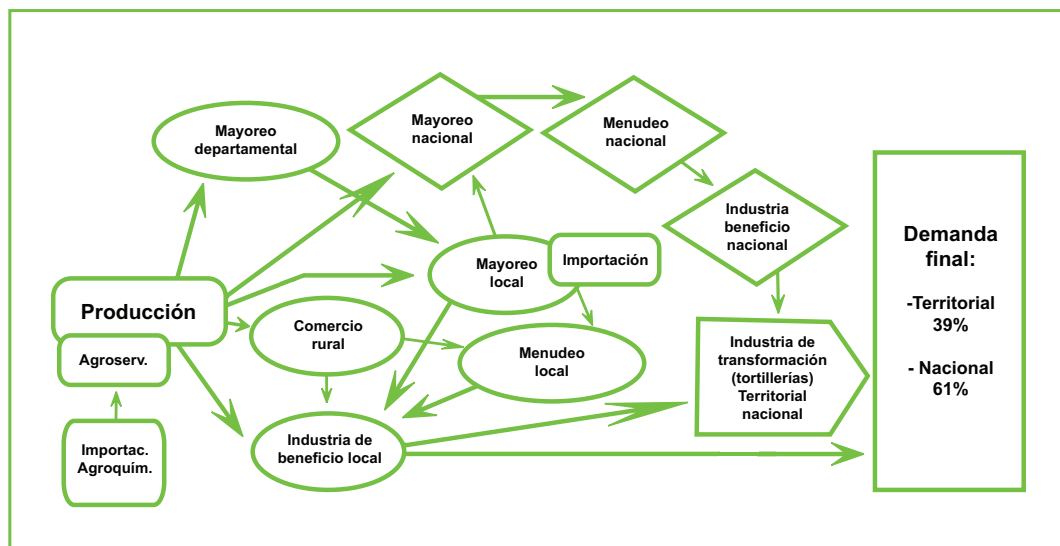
Mayoreo departamental

Mayoreo nacional

Menudeo nacional

Industria beneficio nacional

Demanda final:

-Territorial 39%

- Nacional 61%

Mayoreo local

Importación

Producción

Agroserv.

Comercio rural

Menudeo local

Industria de transformación (tortillerías) Territorial nacional

Importac. Agroquím.

Industria de beneficio local